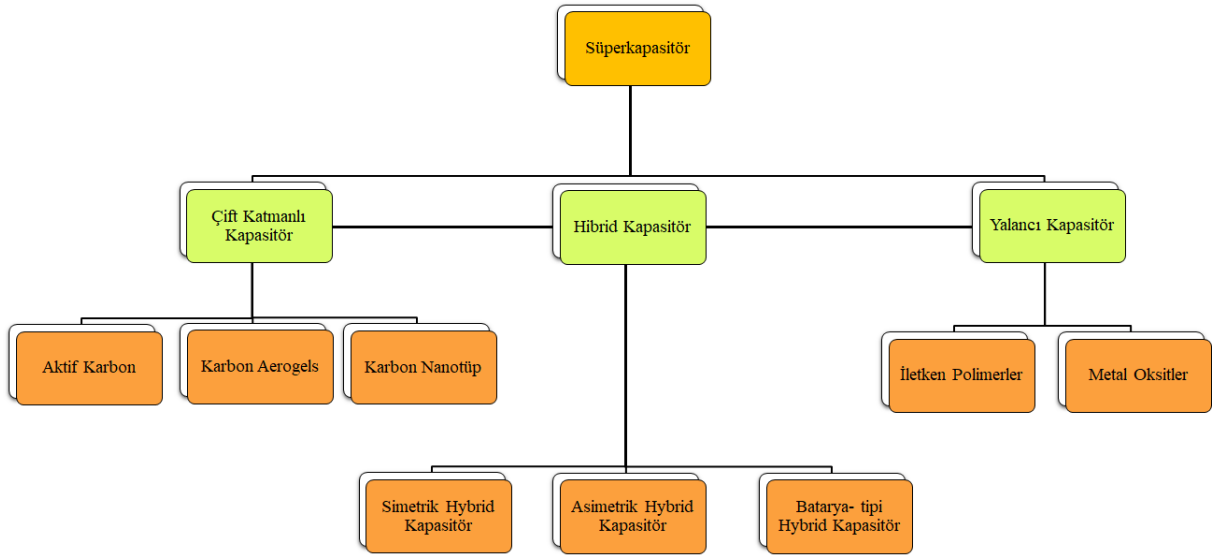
Süperkapasitör

Çift Katmanlı Kapasitör

Hibrid Kapasitör

Yalancı Kapasitör

Aktif Karbon

Karbon Aerogels

Karbon Nanotüp

İletken Polimerler

Metal Oksitler

Simetrik Hybrid Kapasitör

Asimetrik Hybrid Kapasitör

Batarya- tipi Hybrid Kapasitör